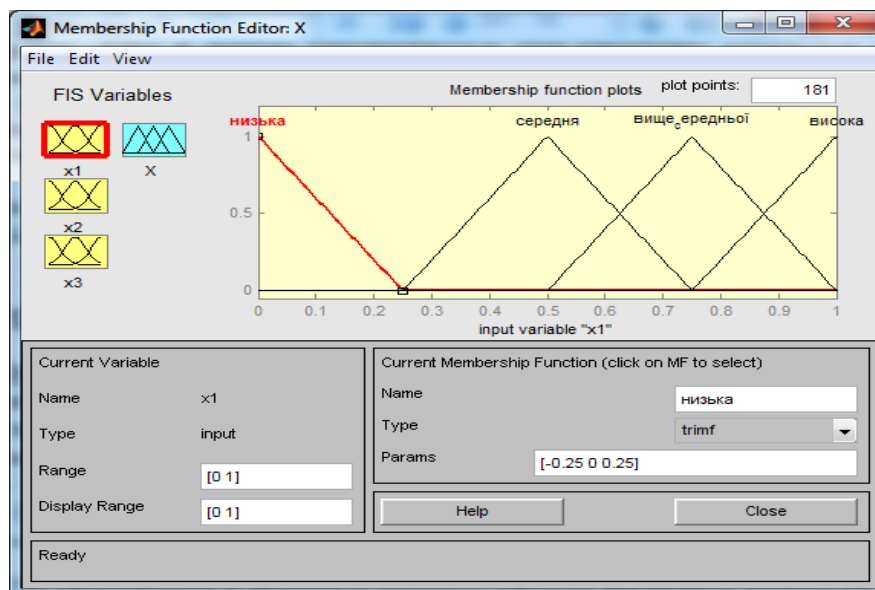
Membership Function Editor: X

File Edit View

FIS Variables

x1 X

x2

x3

Membership function plots

plot points: 181

низька середня вище середньої висока

1

0.5

0

0 0.1 0.2 0.3 0.4 0.5 0.6 0.7 0.8 0.9 1

input variable "x1"

Current Variable

Name x1

Type input

Range [0 1]

Display Range [0 1]

Current Membership Function (click on MF to select)

Name низька

Type trimf

Params [-0.25 0 0.25]

Help

Close

Ready